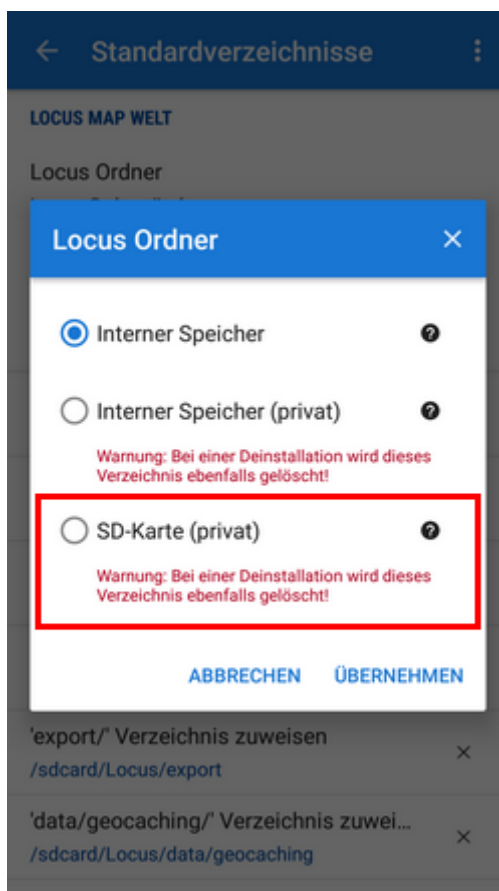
Standardverzeichnisse

LOCUS MAP WELT

Locus Ordner

Locus Ordner

Interner Speicher

Interner Speicher (privat)

Warnung: Bei einer Deinstallation wird dieses Verzeichnis ebenfalls gelöscht!

SD-Karte (privat)

Warnung: Bei einer Deinstallation wird dieses Verzeichnis ebenfalls gelöscht!

ABBRECHEN ÜBERNEHMEN

'export/' Verzeichnis zuweisen
/sdcard/Locus/export

'data/geocaching/' Verzeichnis zuwei...
/sdcard/Locus/data/geocaching